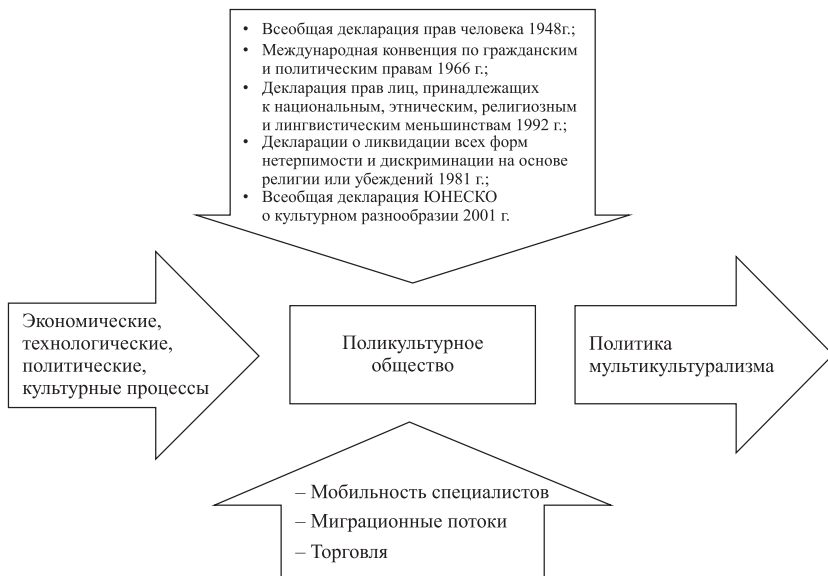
- Всеобщая декларация прав человека 1948г.;
- Международная конвенция по гражданским и политическим правам 1966 г.;
- Декларация прав лиц, принадлежащих к национальным, этническим, религиозным и лингвистическим меньшинствам 1992 г.;
- Декларации о ликвидации всех форм нетерпимости и дискриминации на основе религии или убеждений 1981 г.;
- Всеобщая декларация ЮНЕСКО о культурном разнообразии 2001 г.

Экономические, технологические, политические, культурные процессы

Поликультурное общество

Политика мультикультурализма

– Мобильность специалистов
– Миграционные потоки
– Торговля